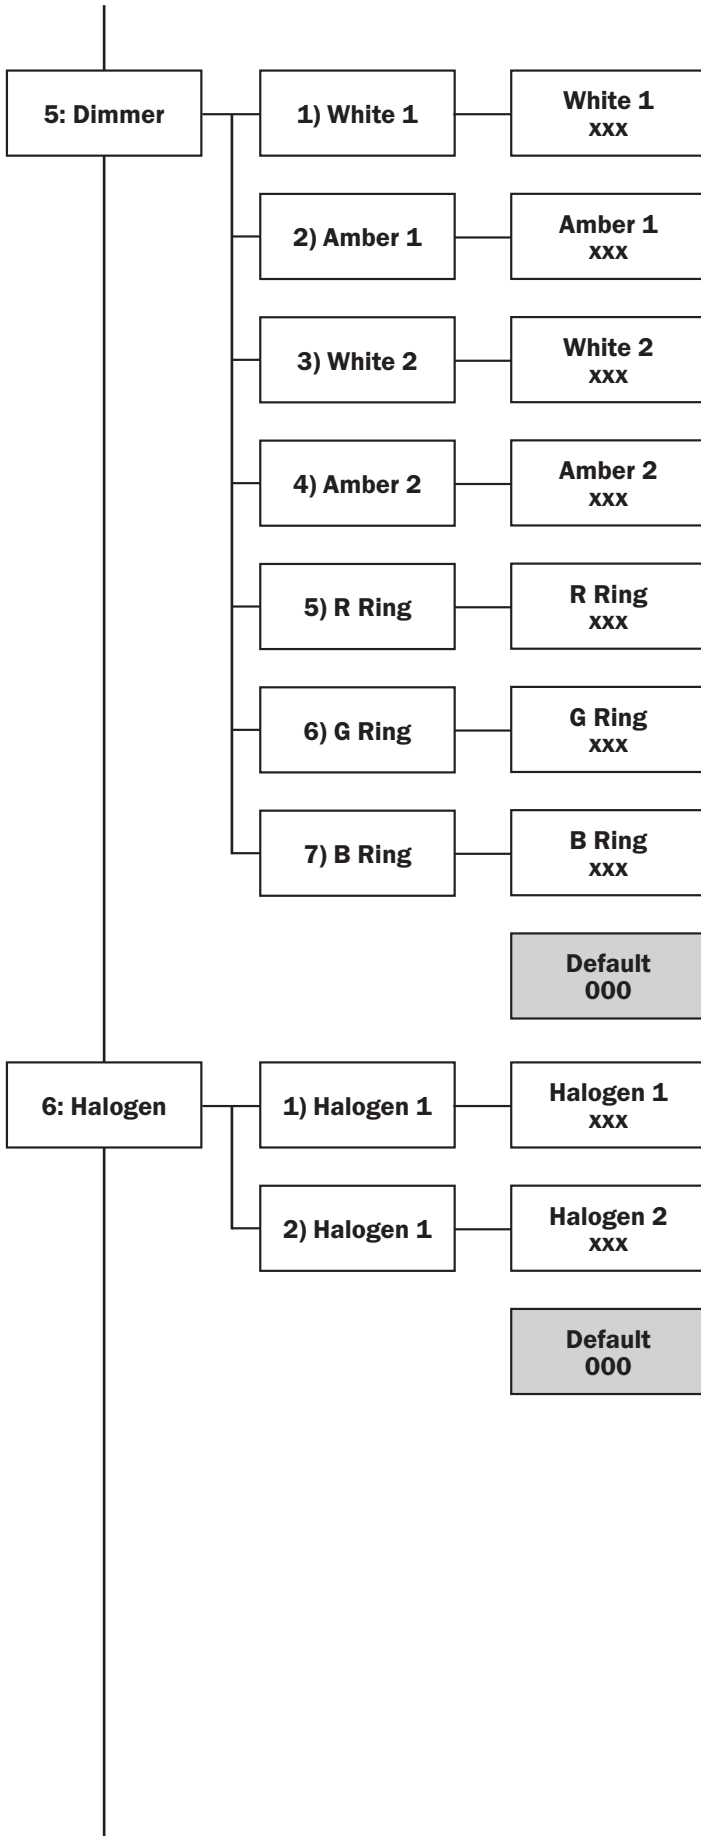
5: Dimmer

1) White 1

White 1
xxx

2) Amber 1

Amber 1
xxx

3) White 2

White 2
xxx

4) Amber 2

Amber 2
xxx

5) R Ring

R Ring
xxx

6) G Ring

G Ring
xxx

7) B Ring

B Ring
xxx

Default
000

6: Halogen

1) Halogen 1

Halogen 1
xxx

2) Halogen 1

Halogen 2
xxx

Default
000